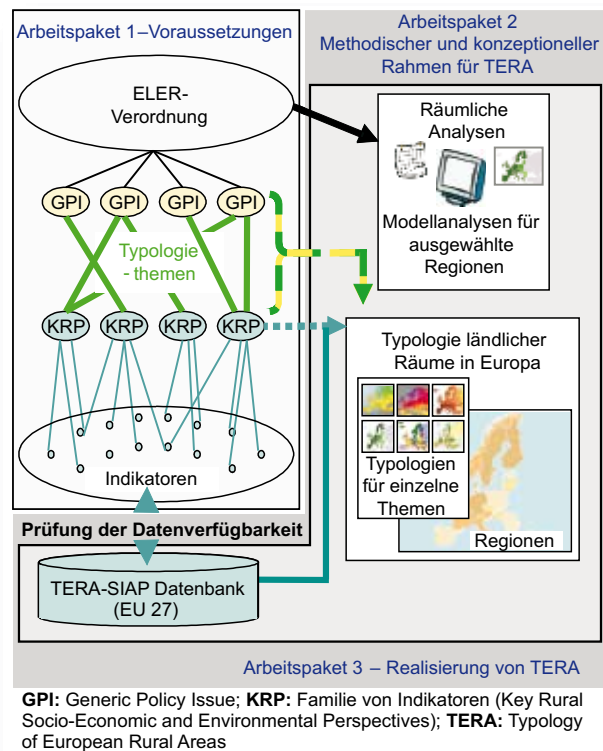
Arbeitspaket 1 – Voraussetzungen

Arbeitspaket 2
Methodischer und konzeptioneller Rahmen für TERA

ELER-Verordnung

GPI GPI GPI GPI

Typologie - themen

KRP KRP KRP KRP

Indikatoren

Räumliche Analysen

Modellanalysen für ausgewählte Regionen

Typologie ländlicher Räume in Europa

Typologien für einzelne Themen

Regionen

Prüfung der Datenverfügbarkeit

TERA-SIAP Datenbank (EU 27)

Arbeitspaket 3 – Realisierung von TERA

**GPI:** Generic Policy Issue; **KRP:** Familie von Indikatoren (Key Rural Socio-Economic and Environmental Perspectives); **TERA:** Typology of European Rural Areas